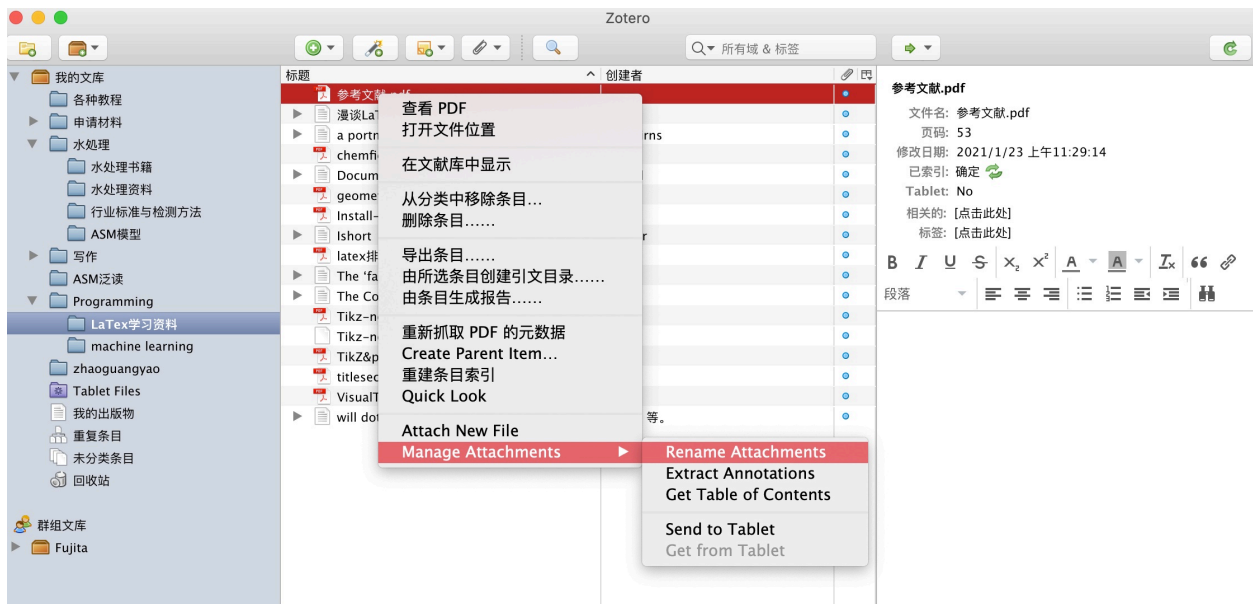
Zotero

所有域 & 标签

我的文库
各种教程
申请材料
水处理
水处理书籍
水处理资料
行业标准与检测方法
ASM模型
写作
ASM泛读
Programming
LaTex学习资料
machine learning
zhaoguangyao
Tablet Files
我的出版物
重复条目
未分类条目
回收站

群组文库
Fujita

标题
创建者

参考文献.pdf
漫谈LaT
a portr
chemfi
Docum
geome
Install-
lshort
latex排
The 'fa
The Co
Tikz-n
Tikz-n
TikZ&p
titlesec
VisualT
will dot

rns
r
等。

查看 PDF
打开文件位置
在文献库中显示
从分类中移除条目...
删除条目......
导出条目......
由所选条目创建引文目录......
由条目生成报告......
重新抓取 PDF 的元数据
Create Parent Item...
重建条目索引
Quick Look
Attach New File
Manage Attachments

Rename Attachments
Extract Annotations
Get Table of Contents
Send to Tablet
Get from Tablet

参考文献.pdf
文件名: 参考文献.pdf
页码: 53
修改日期: 2021/1/23 上午11:29:14
已索引: 确定
Tablet: No
相关的: [点击此处]
标签: [点击此处]

段落